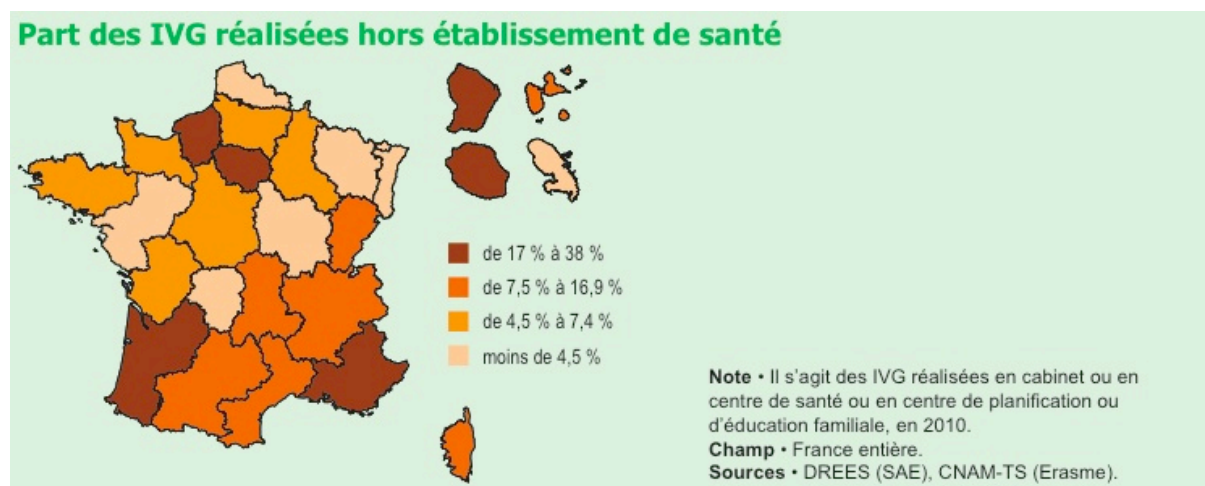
Part des IVG réalisées hors établissement de santé

de 17 % à 38 %
de 7,5 % à 16,9 %
de 4,5 % à 7,4 %
moins de 4,5 %

Note • Il s'agit des IVG réalisées en cabinet ou en centre de santé ou en centre de planification ou d'éducation familiale, en 2010.
Champ • France entière.
Sources • DREES (SAE), CNAM-TS (Erasme).